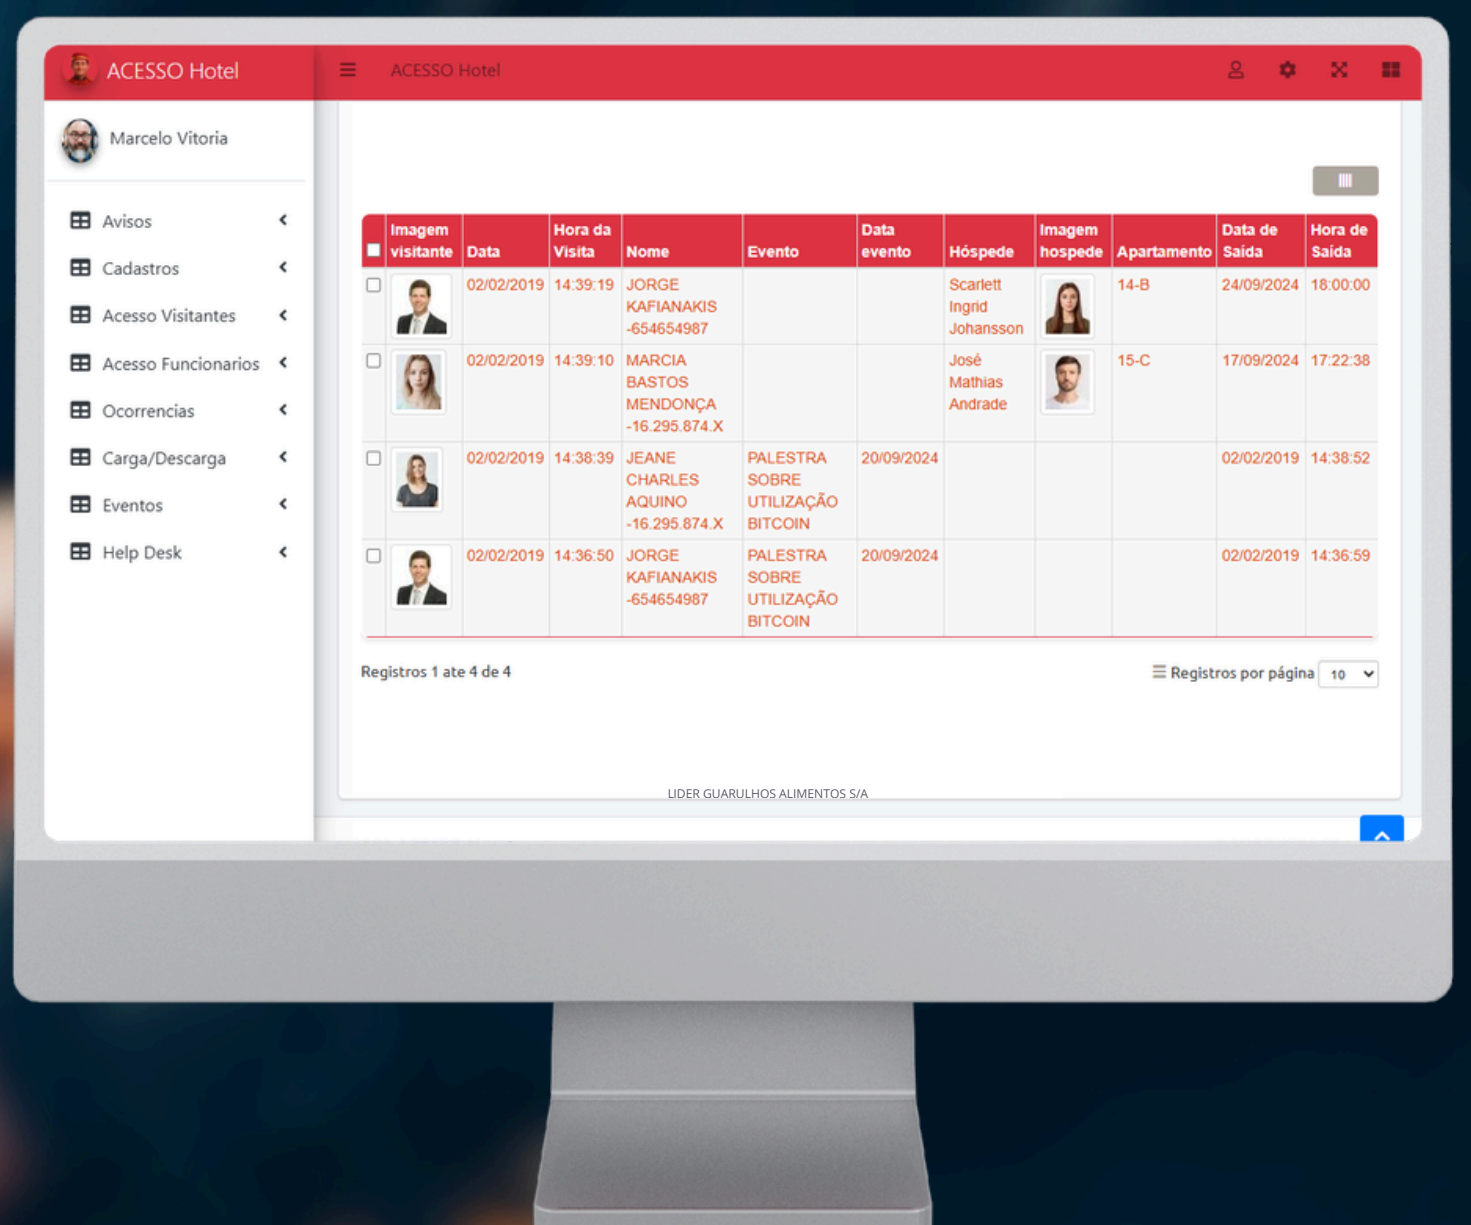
ACESSO Hotel

ACESSO Hotel

Marcelo Vitoria

Avisos
Cadastros
Acesso Visitantes
Acesso Funcionarios
Ocorrencias
Carga/Descarga
Eventos
Help Desk

| | Imagem visitante | Data | Hora da Visita | Nome | Evento | Data evento | Hóspede | Imagem hospede | Apartamento | Data de Saída | Hora de Saída |
|---|---|---|---|---|---|---|---|---|---|---|---|
| | | 02/02/2019 | 14:39:19 | JORGE KAFIANAKIS -654654987 | | | Scarlett Ingrid Johansson | | 14-B | 24/09/2024 | 18:00:00 |
| | | 02/02/2019 | 14:39:10 | MARCIA BASTOS MENDONÇA -16.295.874.X | | | José Mathias Andrade | | 15-C | 17/09/2024 | 17:22:38 |
| | | 02/02/2019 | 14:38:39 | JEANE CHARLES AQUINO -16.295.874.X | PALESTRA SOBRE UTILIZAÇÃO BITCOIN | 20/09/2024 | | | | 02/02/2019 | 14:38:52 |
| | | 02/02/2019 | 14:36:50 | JORGE KAFIANAKIS -654654987 | PALESTRA SOBRE UTILIZAÇÃO BITCOIN | 20/09/2024 | | | | 02/02/2019 | 14:36:59 |

Registros 1 ate 4 de 4

Registros por página 10

LIDER GUARULHOS ALIMENTOS S/A